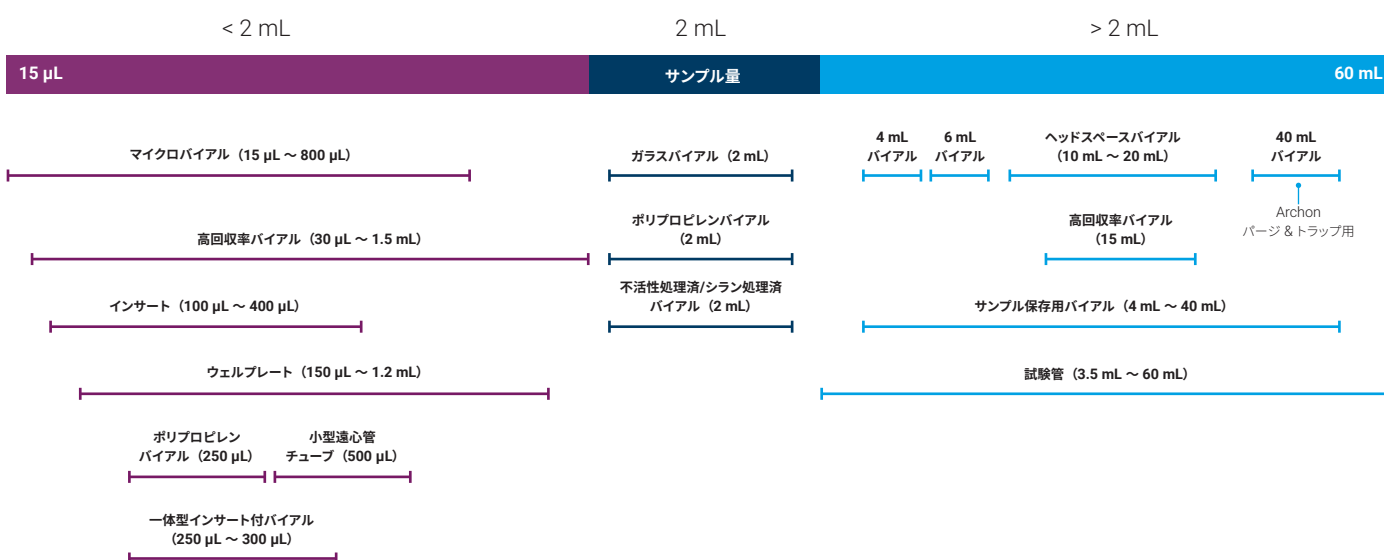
< 2 mL

2 mL

> 2 mL

15 µL

サンプル量

60 mL

マイクロバイアル（15 µL ～ 800 µL）

高回収率バイアル（30 µL ～ 1.5 mL）

インサート（100 µL ～ 400 µL）

ウェルプレート（150 µL ～ 1.2 mL）

ポリプロピレン バイアル（250 µL）

小型遠心管 チューブ（500 µL）

一体型インサート付バイアル（250 µL ～ 300 µL）

ガラスバイアル（2 mL）

ポリプロピレンバイアル（2 mL）

不活性処理済/シラン処理済 バイアル（2 mL）

4 mL バイアル

6 mL バイアル

ヘッドスペースバイアル（10 mL ～ 20 mL）

40 mL バイアル

Archon パージ & トラップ用

高回収率バイアル（15 mL）

サンプル保存用バイアル（4 mL ～ 40 mL）

試験管（3.5 mL ～ 60 mL）